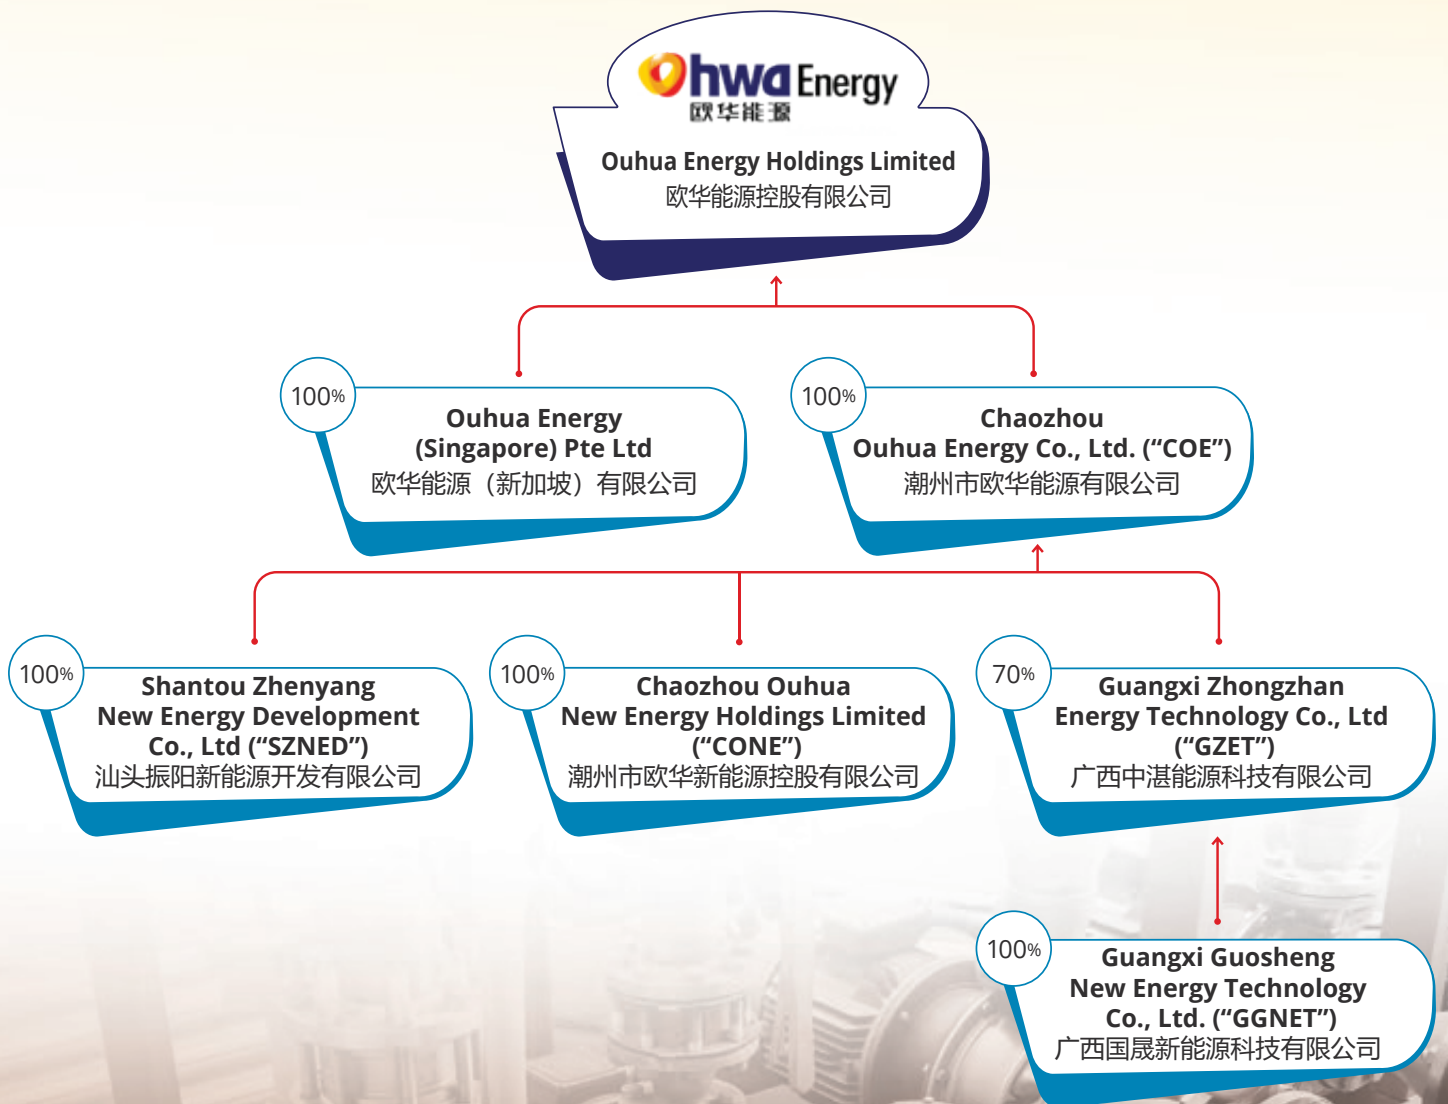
Ohwa Energy
欧华能源

Ouhua Energy Holdings Limited
欧华能源控股有限公司

100%
Ouhua Energy (Singapore) Pte Ltd
欧华能源（新加坡）有限公司

100%
Chaozhou Ouhua Energy Co., Ltd. (“COE”)
潮州市欧华能源有限公司

100%
Shantou Zhenyang New Energy Development Co., Ltd (“SZNED”)
汕头振阳新能源开发有限公司

100%
Chaozhou Ouhua New Energy Holdings Limited (“CONE”)
潮州市欧华新能源控股有限公司

70%
Guangxi Zhongzhan Energy Technology Co., Ltd (“GZET”)
广西中湛能源科技有限公司

100%
Guangxi Guosheng New Energy Technology Co., Ltd. (“GGNET”)
广西国晟新能源科技有限公司